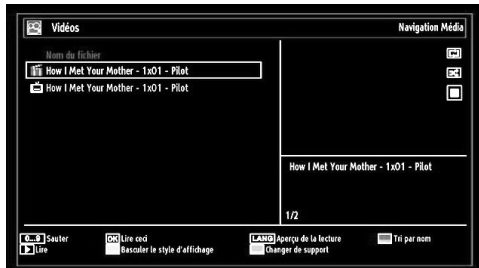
Vidéos

Navigation Média

Nom du fichier

How I Met Your Mother - 1x01 - Pilot

How I Met Your Mother - 1x01 - Pilot

How I Met Your Mother - 1x01 - Pilot

1/2

0...9 Sauter
Lire

OK Lire ceci
Basculer le style d'affichage

LANG Aperçu de la lecture
Changer de support

Tri par nom